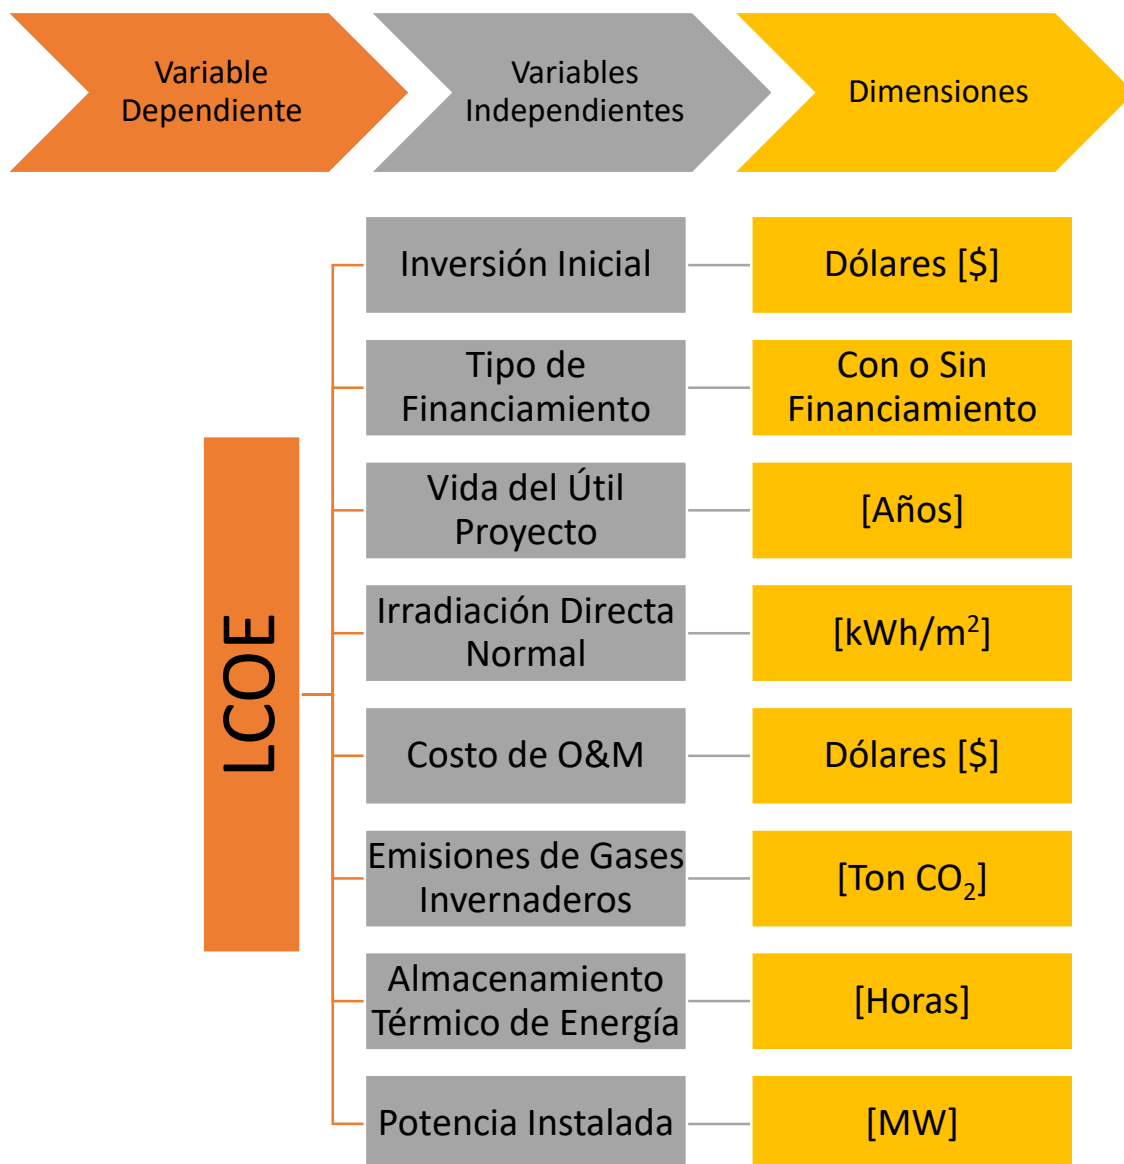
Variable Dependiente

Variables Independientes

Dimensiones

LCOE

Inversión Inicial

Dólares [\$]

Tipo de Financiamiento

Con o Sin Financiamiento

Vida del Útil Proyecto

[Años]

Irradiación Directa Normal

[kWh/m$^2$]

Costo de O&M

Dólares [\$]

Emisiones de Gases Invernaderos

[Ton $CO_2$]

Almacenamiento Térmico de Energía

[Horas]

Potencia Instalada

[MW]